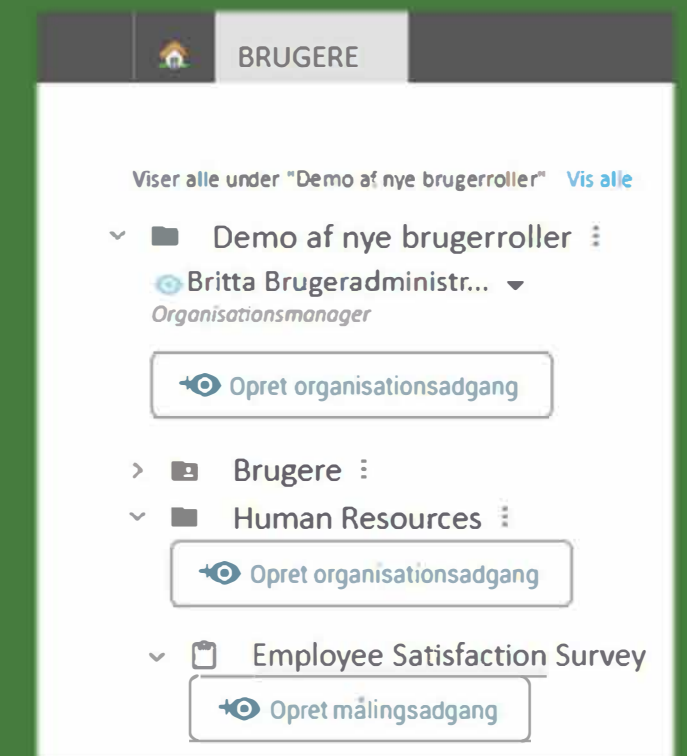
BRUGERE

Viser alle under "Demo af nye brugerroller" Vis alle

Demo af nye brugerroller

Britta Brugeradministr...

Organisationsmanager

Opret organisationsadgang

Brugere

Human Resources

Opret organisationsadgang

Employee Satisfaction Survey

Opret målingsadgang